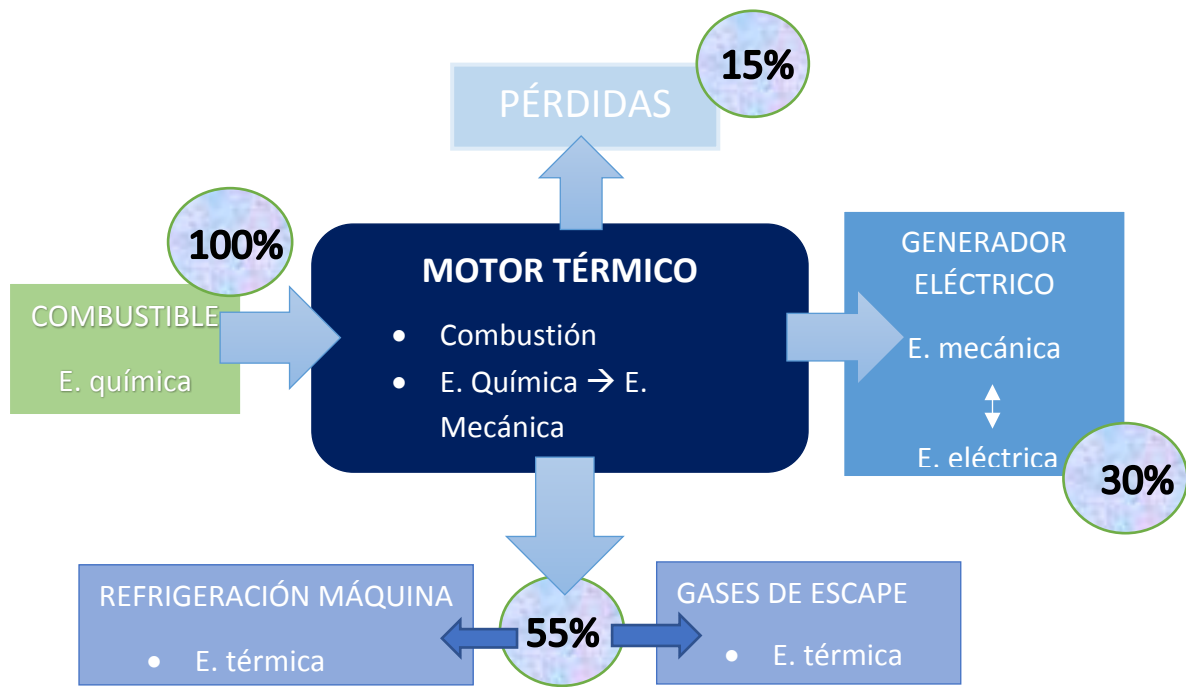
15%

PÉRDIDAS

100%

COMBUSTIBLE

E. química

MOTOR TÉRMICO

- Combustión
- E. Química → E. Mecánica

GENERADOR ELÉCTRICO

E. mecánica

↕

E. eléctrica

30%

55%

REFRIGERACIÓN MÁQUINA

- E. térmica

GASES DE ESCAPE

- E. térmica